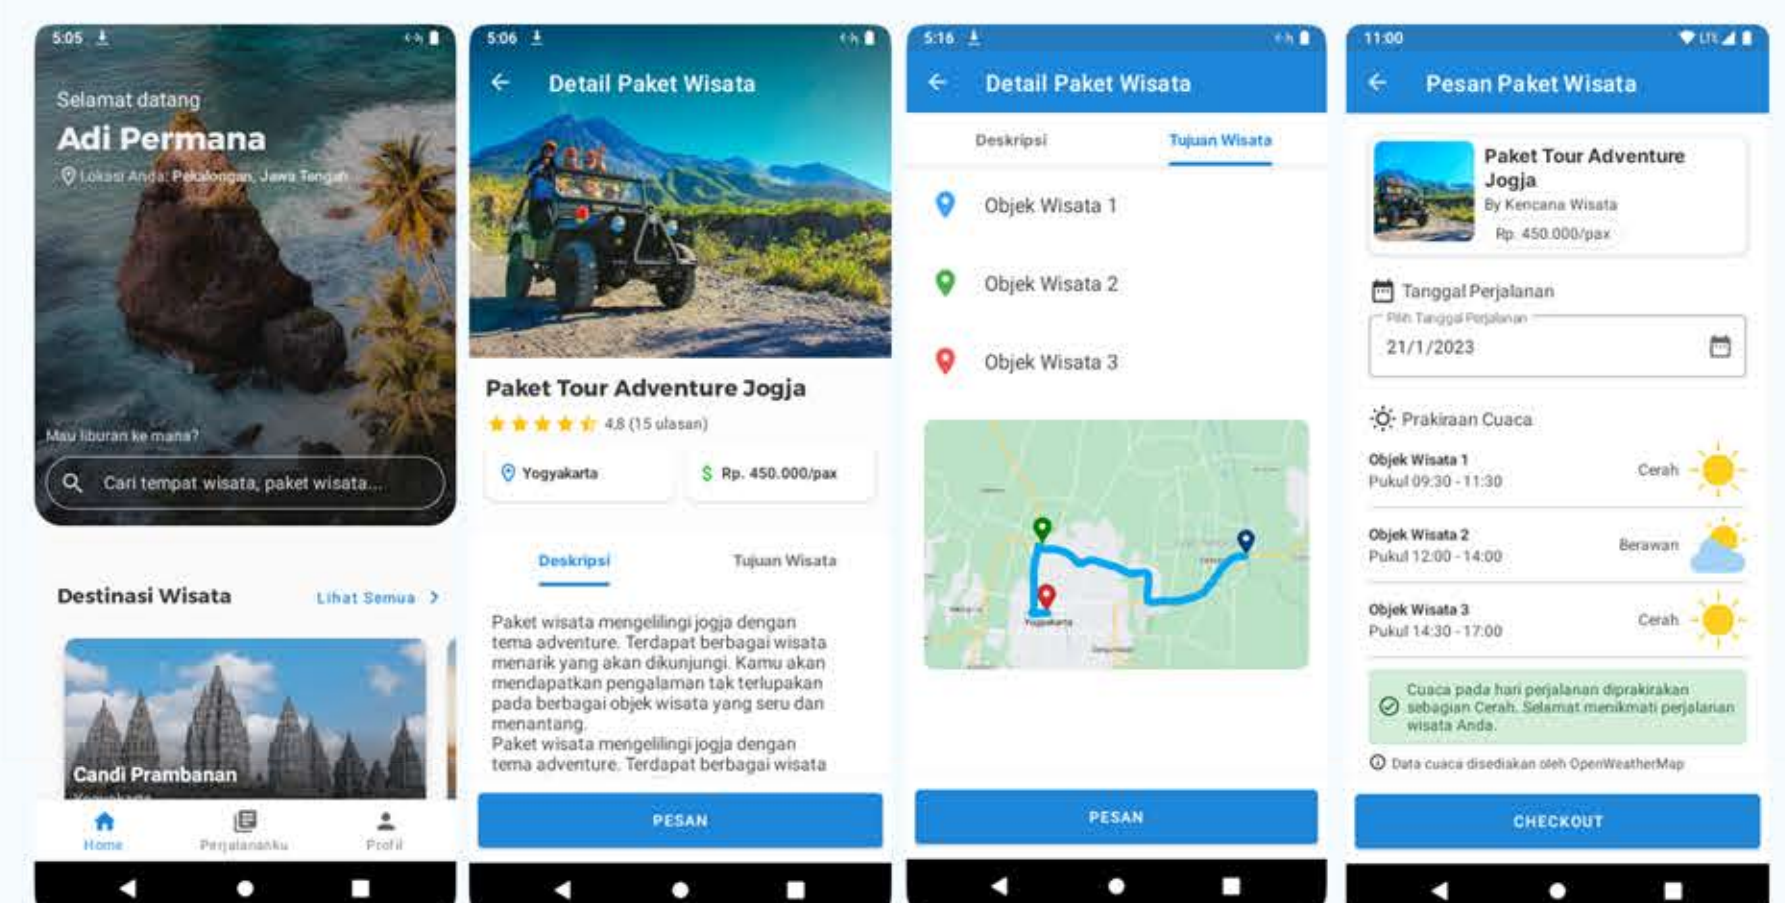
5:05

Selamat datang
Adi Permana
Lokasi Anda: Pekalongan, Jawa Tengah

Mau liburan ke mana?
Cari tempat wisata, paket wisata...

Destinasi Wisata
Lihat Semua >

Candi Prambanan

Home
Perjalananku
Profil

5:06

Detail Paket Wisata

Paket Tour Adventure Jogja
4.8 (15 ulasan)

Yogyakarta
Rp. 450.000/pax

Deskripsi
Tujuan Wisata

Paket wisata mengelilingi jogja dengan tema adventure. Terdapat berbagai wisata menarik yang akan dikunjungi. Kamu akan mendapatkan pengalaman tak terlupakan pada berbagai objek wisata yang seru dan menantang.
Paket wisata mengelilingi jogja dengan tema adventure. Terdapat berbagai wisata

PESAN

5:16

Detail Paket Wisata

Deskripsi
Tujuan Wisata

Objek Wisata 1
Objek Wisata 2
Objek Wisata 3

Yogyakarta

PESAN

11:00

Pesan Paket Wisata

Paket Tour Adventure Jogja
By Kencana Wisata
Rp. 450.000/pax

Tanggal Perjalanan
Pilih Tanggal Perjalanan
21/1/2023

Prakiraan Cuaca

Objek Wisata 1
Pukul 09:30 - 11:30
Cerah

Objek Wisata 2
Pukul 12:00 - 14:00
Berawan

Objek Wisata 3
Pukul 14:30 - 17:00
Cerah

Cuaca pada hari perjalanan diprakirakan sebagian Cerah. Selamat menikmati perjalanan wisata Anda.

Data cuaca disediakan oleh OpenWeatherMap

CHECKOUT